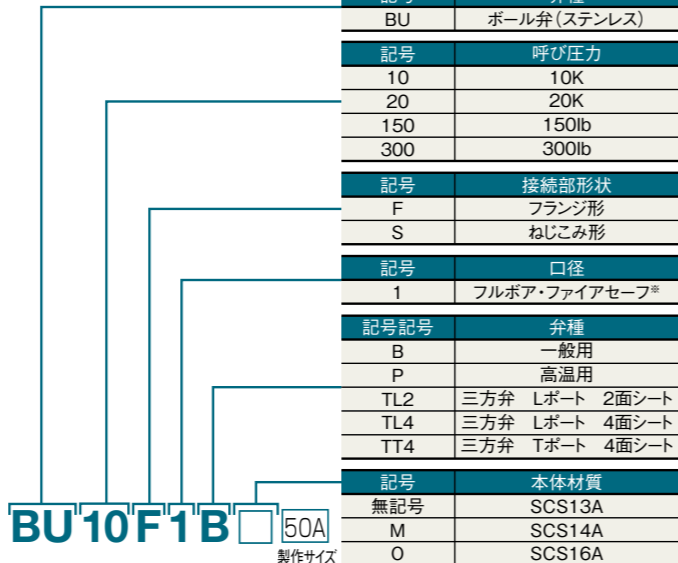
| 記号 | 弁種 |
|---|---|
| BU | ボール弁(ステンレス) |

| 記号 | 呼び圧力 |
|---|---|
| 10 | 10K |
| 20 | 20K |
| 150 | 150lb |
| 300 | 300lb |

| 記号 | 接続部形状 |
|---|---|
| F | フランジ形 |
| S | ねじこみ形 |

| 記号 | 口径 |
|---|---|
| 1 | フルボア・ファイアセーフ※ |

| 記号記号 | 弁種 |
|---|---|
| B | 一般用 |
| P | 高温用 |
| TL2 | 三方弁 Lポート 2面シート |
| TL4 | 三方弁 Lポート 4面シート |
| TT4 | 三方弁 Tポート 4面シート |

| 記号 | 本体材質 |
|---|---|
| 無記号 | SCS13A |
| M | SCS14A |
| O | SCS16A |

BU 10 F 1 B □ 50A
製作サイズ